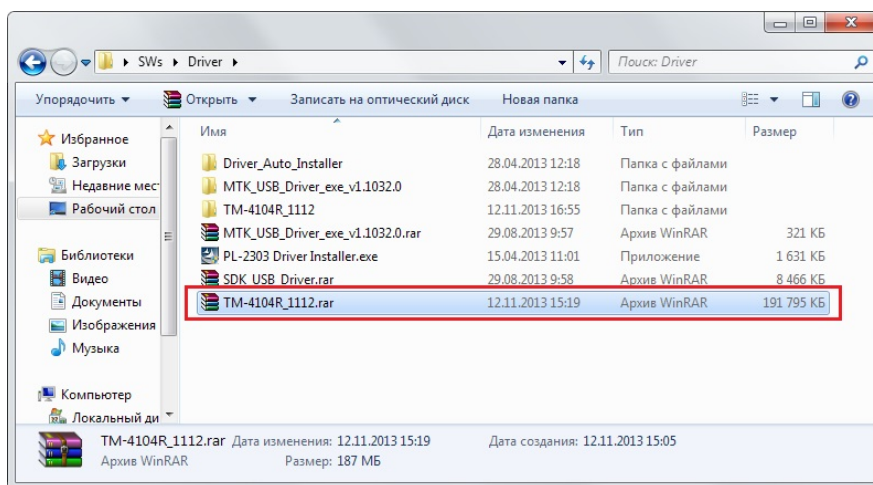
SWs ▸ Driver ▸

Поиск: Driver

Упорядочить ▾ Открыть ▾ Записать на оптический диск Новая папка

Избранное
Загрузки
Недавние мес
Рабочий стол

Библиотеки
Видео
Документы
Изображения
Музыка

Компьютер
Локальный ди

| Имя | Дата изменения | Тип | Размер |
|---|---|---|---|
| Driver_Auto_Installer | 28.04.2013 12:18 | Папка с файлами | |
| MTK_USB_Driver_exe_v1.1032.0 | 28.04.2013 12:18 | Папка с файлами | |
| TM-4104R_1112 | 12.11.2013 16:55 | Папка с файлами | |
| MTK_USB_Driver_exe_v1.1032.0.rar | 29.08.2013 9:57 | Архив WinRAR | 321 КБ |
| PL-2303 Driver Installer.exe | 15.04.2013 11:01 | Приложение | 1 631 КБ |
| SDK_USB_Driver.rar | 29.08.2013 9:58 | Архив WinRAR | 8 466 КБ |
| TM-4104R_1112.rar | 12.11.2013 15:19 | Архив WinRAR | 191 795 КБ |

TM-4104R_1112.rar Дата изменения: 12.11.2013 15:19 Дата создания: 12.11.2013 15:05
Архив WinRAR Размер: 187 МБ